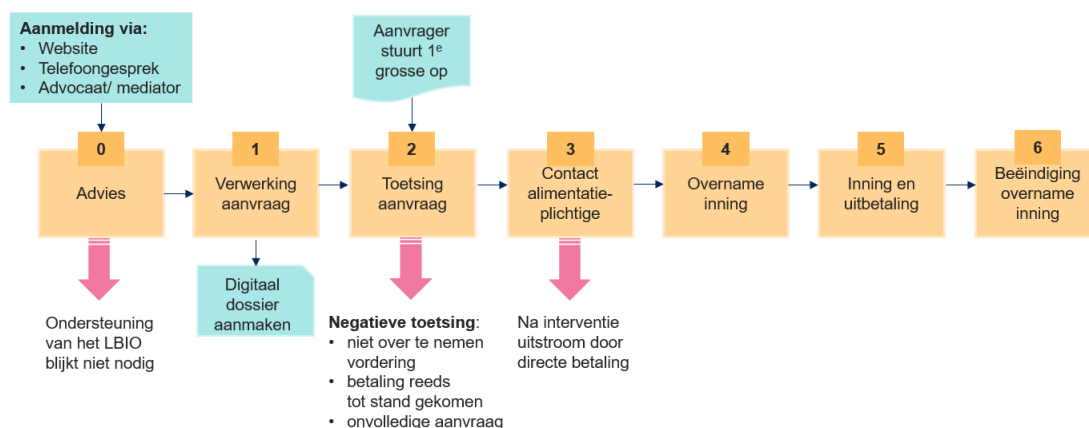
**Aanmelding via:**
- Website
- Telefoongesprek
- Advocaat/ mediator

Aanvrager stuurt 1$^e$ grosse op

0
Advies

1
Verwerking aanvraag

2
Toetsing aanvraag

3
Contact alimentatieplichtige

4
Overname inning

5
Inning en uitbetaling

6
Beëindiging overname inning

Ondersteuning van het LBIO blijkt niet nodig

Digitaal dossier aanmaken

**Negatieve toetsing**:
- niet over te nemen vordering
- betaling reeds tot stand gekomen
- onvolledige aanvraag

Na interventie uitstroom door directe betaling